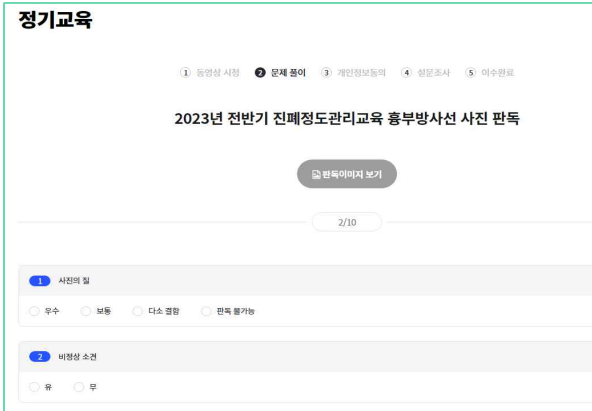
정기교육

① 동영상 시청 ② 문제 풀이 ③ 개인정보동의 ④ 설문조사 ⑤ 이수완료

2023년 전반기 진폐정도관리교육 흉부방사선 사진 판독

판독이미지 보기

2/10

1 사진의 질

우수 보통 다소 결함 판독 불가능

2 비정상 소견

유 무